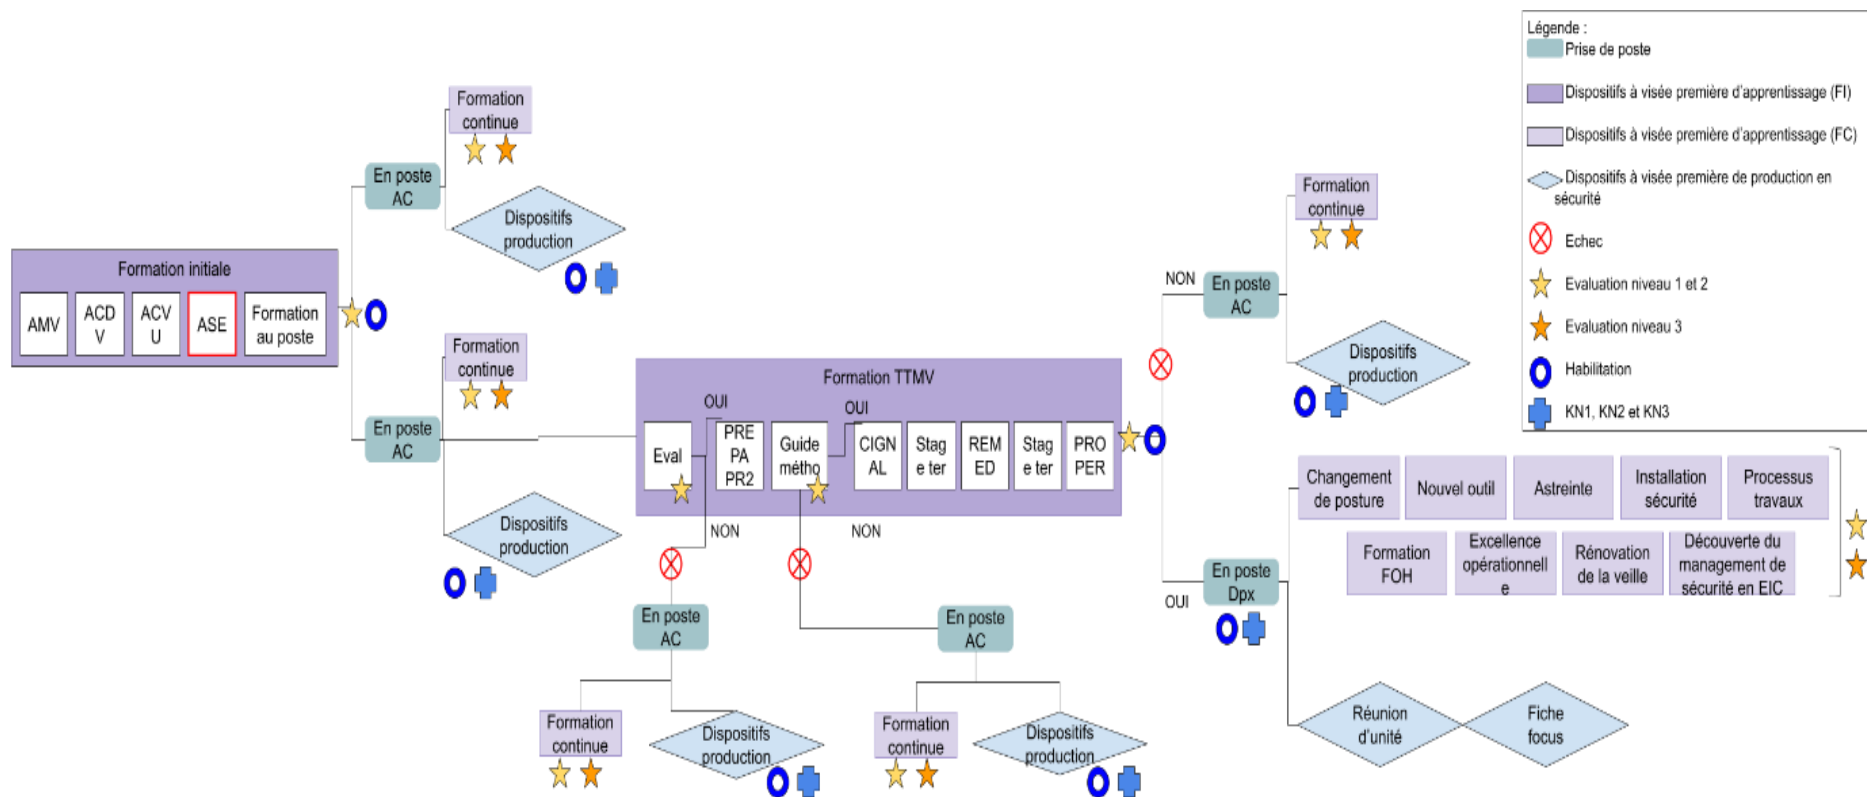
Légende :
Prise de poste
Dispositifs à visée première d'apprentissage (FI)
Dispositifs à visée première d'apprentissage (FC)
Dispositifs à visée première de production en sécurité
Echec
Evaluation niveau 1 et 2
Evaluation niveau 3
Habilitation
KN1, KN2 et KN3

Formation continue
En poste AC
Dispositifs production

Formation initiale
AMV
ACD V
ACV U
ASE
Formation au poste

Formation continue
En poste AC
Dispositifs production

Formation TTMV
OUI
OUI
Eval
PRE PA PR2
Guide métho
CIGN AL
Stag e ter
REM ED
Stag e ter
PRO PER
NON
NON

En poste AC
Formation continue
Dispositifs production

En poste AC
Formation continue
Dispositifs production

NON
En poste AC
Formation continue
Dispositifs production

OUI
En poste Dpx
Changement de posture
Nouvel outil
Astreinte
Installation sécurité
Processus travaux
Formation FOH
Excellence opérationnell e
Rénovation de la veille
Découverte du management de sécurité en EIC
Réunion d'unité
Fiche focus